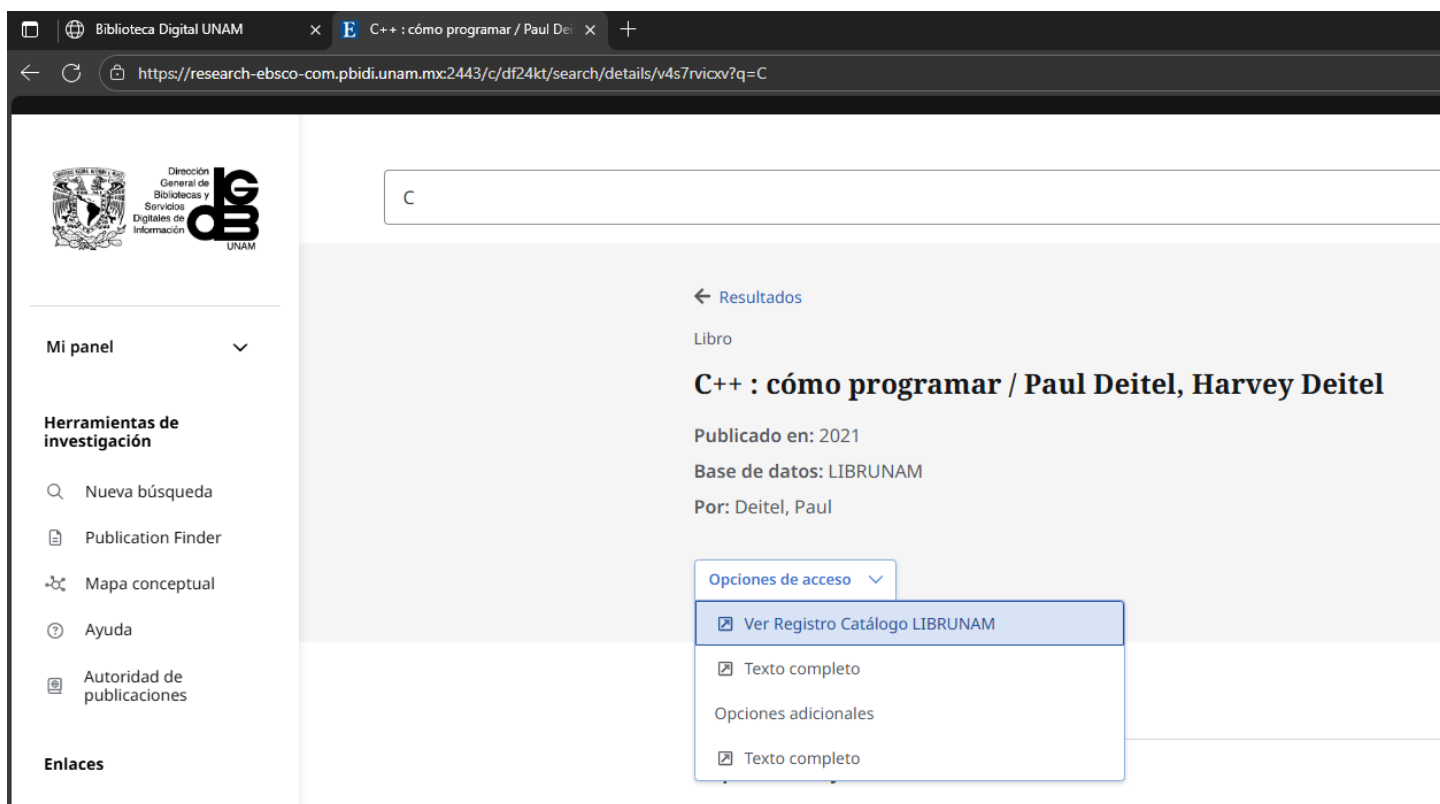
Biblioteca Digital UNAM ×
C++ : cómo programar / Paul Dei ×
+

https://research-ebsco-com.pbidi.unam.mx:2443/c/df24kt/search/details/v4s7rvicxv?q=C

Dirección General de Bibliotecas y Servicios Digitales de Información
DGBSDI
UNAM

C

Mi panel

Herramientas de investigación

Nueva búsqueda

Publication Finder

Mapa conceptual

Ayuda

Autoridad de publicaciones

Enlaces

← Resultados

Libro

C++ : cómo programar / Paul Deitel, Harvey Deitel

Publicado en: 2021

Base de datos: LIBRUNAM

Por: Deitel, Paul

Opciones de acceso

Ver Registro Catálogo LIBRUNAM

Texto completo

Opciones adicionales

Texto completo